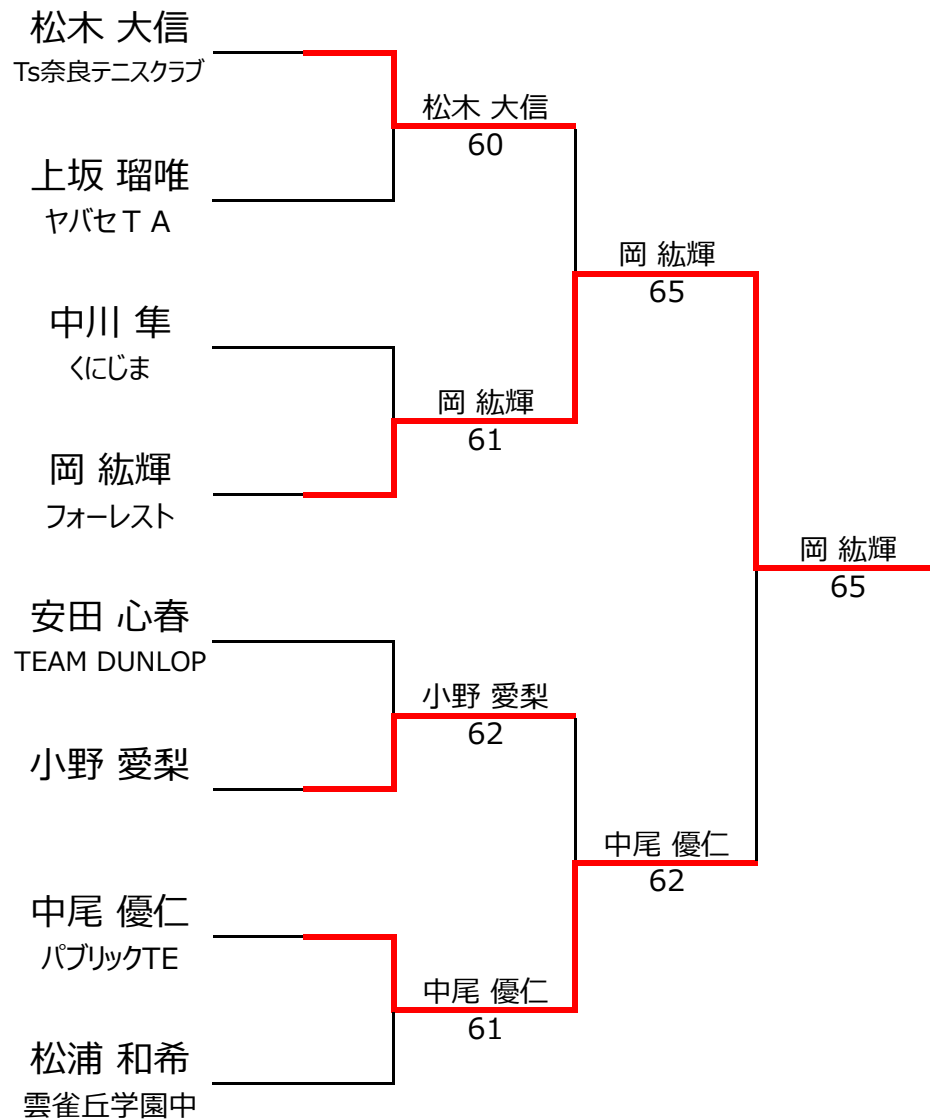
松木 大信
Ts奈良テニスクラブ

上坂 瑠唯
ヤバセＴＡ

中川 隼
くにじま

岡 紘輝
フォーレスト

安田 心春
TEAM DUNLOP

小野 愛梨

中尾 優仁
パブリックTE

松浦 和希
雲雀丘学園中

松木 大信
60

岡 紘輝
61

小野 愛梨
62

中尾 優仁
61

岡 紘輝
65

中尾 優仁
62

岡 紘輝
65